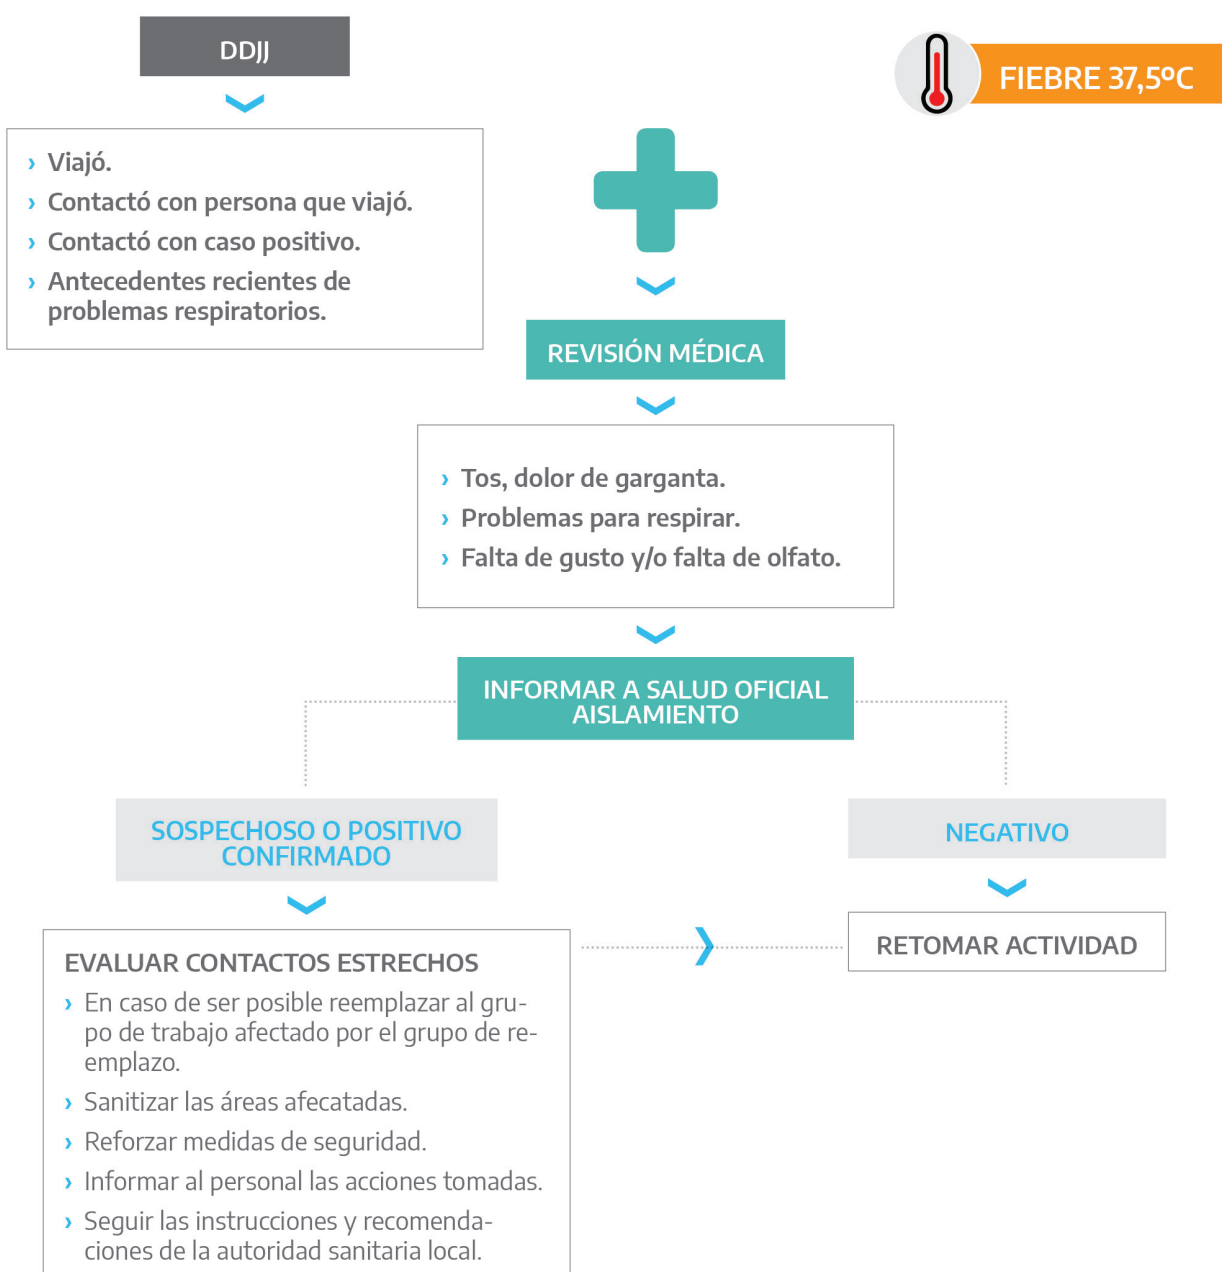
DDJJ

› Viajó.
› Contactó con persona que viajó.
› Contactó con caso positivo.
› Antecedentes recientes de problemas respiratorios.

FIEBRE 37,5ºC

REVISIÓN MÉDICA

› Tos, dolor de garganta.
› Problemas para respirar.
› Falta de gusto y/o falta de olfato.

INFORMAR A SALUD OFICIAL AISLAMIENTO

SOSPECHOSO O POSITIVO CONFIRMADO

NEGATIVO

RETOMAR ACTIVIDAD

EVALUAR CONTACTOS ESTRECHOS
› En caso de ser posible reemplazar al grupo de trabajo afectado por el grupo de reemplazo.
› Sanitizar las áreas afecatadas.
› Reforzar medidas de seguridad.
› Informar al personal las acciones tomadas.
› Seguir las instrucciones y recomendaciones de la autoridad sanitaria local.